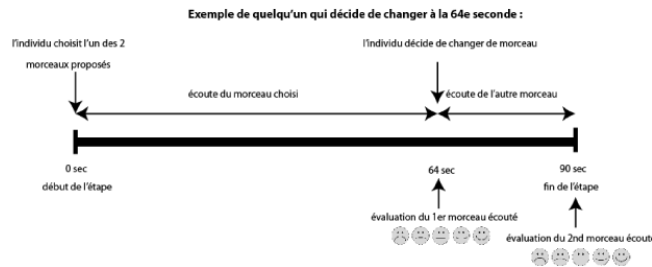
Exemple de quelqu'un qui décide de changer à la 64e seconde :

l'individu choisit l'un des 2 morceaux proposés

l'individu décide de changer de morceau

écoute du morceau choisi

écoute de l'autre morceau

0 sec
début de l'étape

64 sec

90 sec
fin de l'étape

évaluation du 1er morceau écouté

évaluation du 2nd morceau écouté